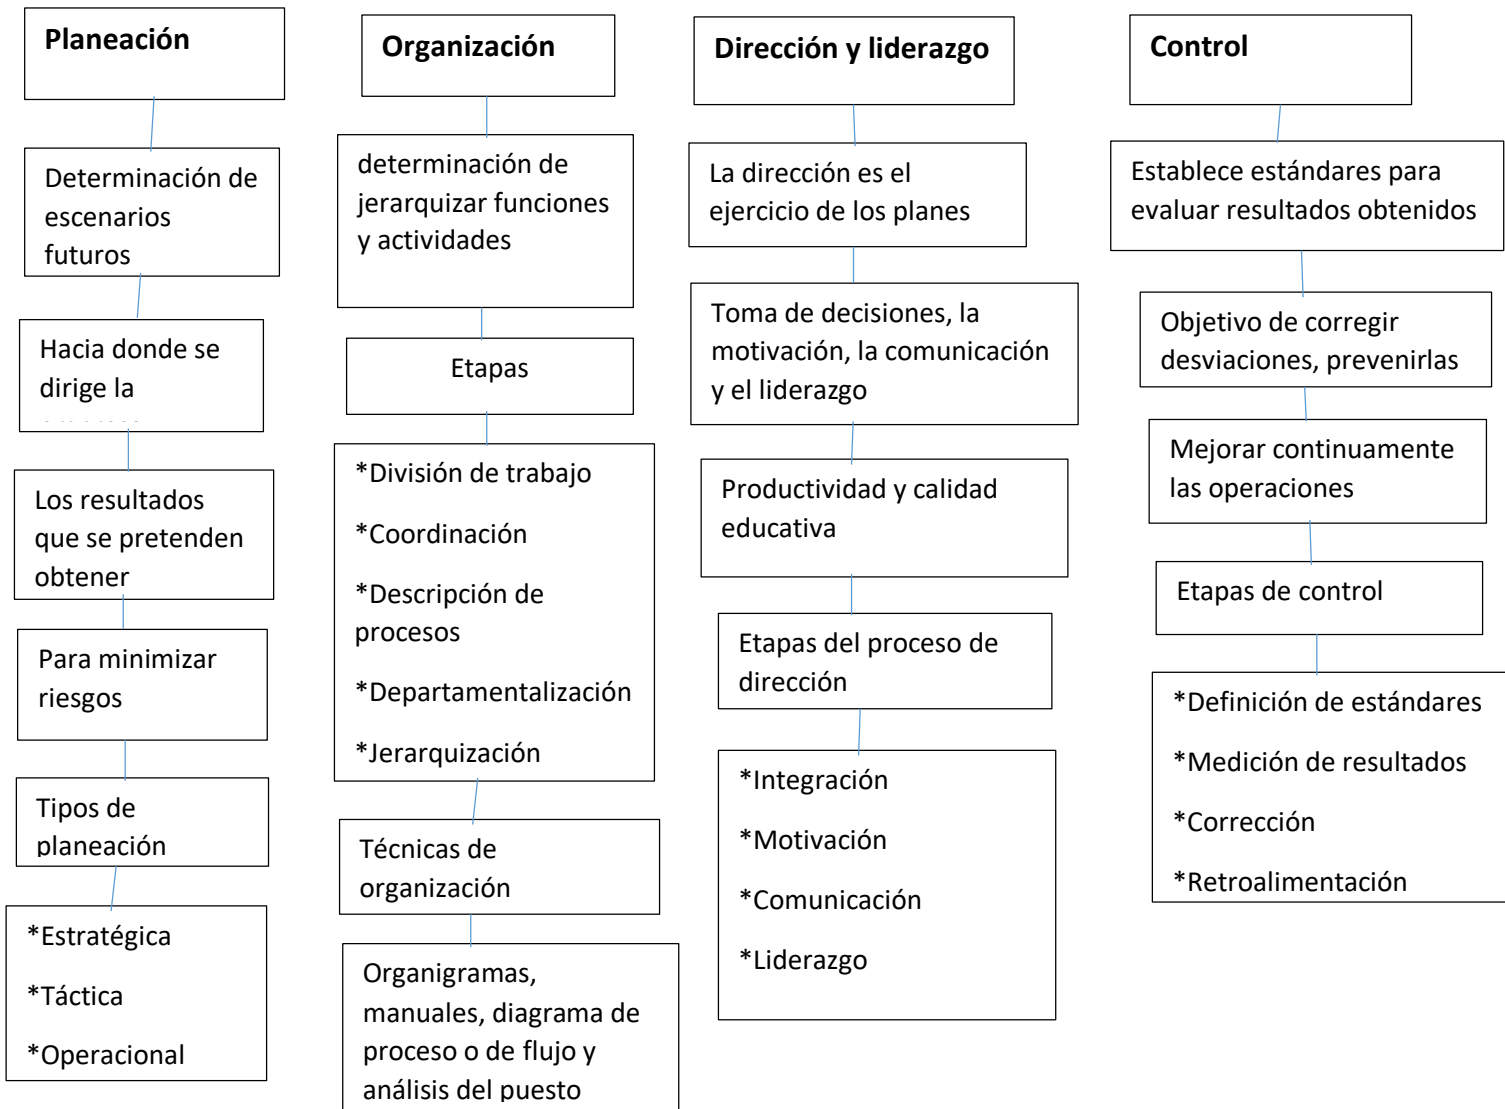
Planeación

Determinación de escenarios futuros

Hacia donde se dirige la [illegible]

Los resultados que se pretenden obtener

Para minimizar riesgos

Tipos de planeación

*Estratégica

*Táctica

*Operacional

Organización

determinación de jerarquizar funciones y actividades

Etapas

*División de trabajo

*Coordinación

*Descripción de procesos

*Departamentalización

*Jerarquización

Técnicas de organización

Organigramas, manuales, diagrama de proceso o de flujo y análisis del puesto

Dirección y liderazgo

La dirección es el ejercicio de los planes

Toma de decisiones, la motivación, la comunicación y el liderazgo

Productividad y calidad educativa

Etapas del proceso de dirección

*Integración

*Motivación

*Comunicación

*Liderazgo

Control

Establece estándares para evaluar resultados obtenidos

Objetivo de corregir desviaciones, prevenirlas

Mejorar continuamente las operaciones

Etapas de control

*Definición de estándares

*Medición de resultados

*Corrección

*Retroalimentación